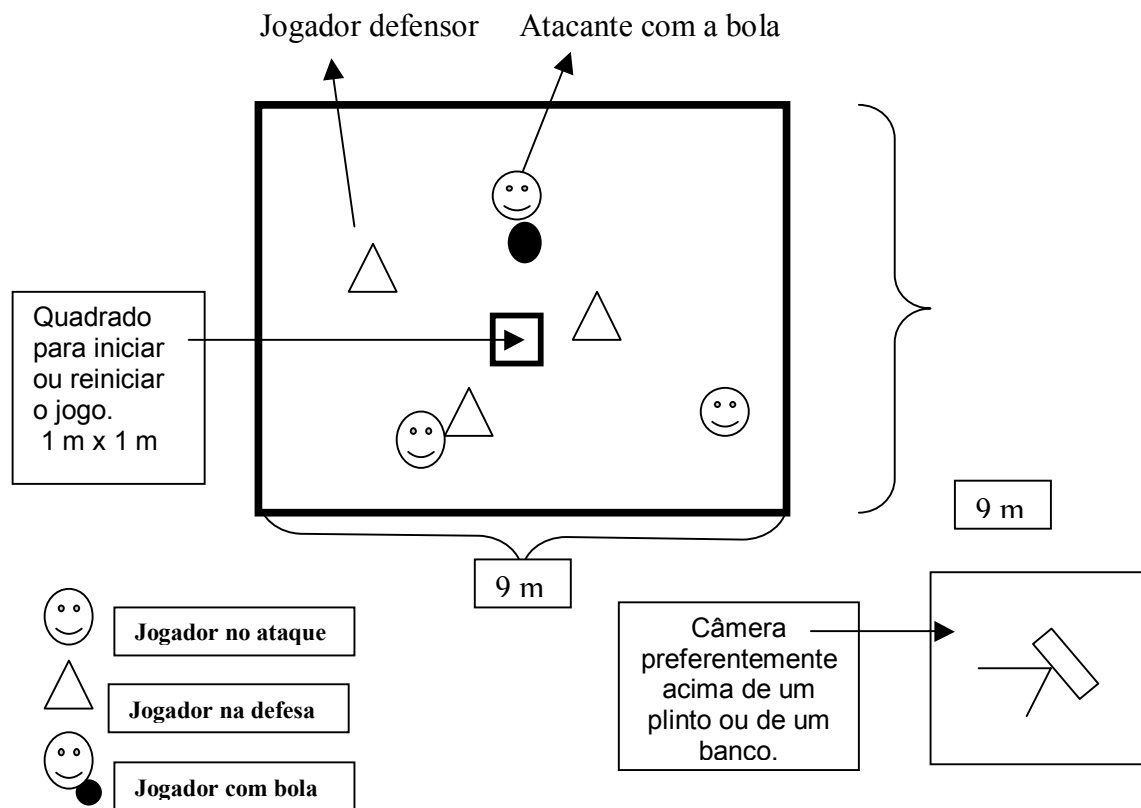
Jogador defensor

Atacante com a bola

Quadrado para iniciar ou reiniciar o jogo. 1 m x 1 m

9 m

9 m

Jogador no ataque

Jogador na defesa

Jogador com bola

Câmera preferentemente acima de um plinto ou de um banco.